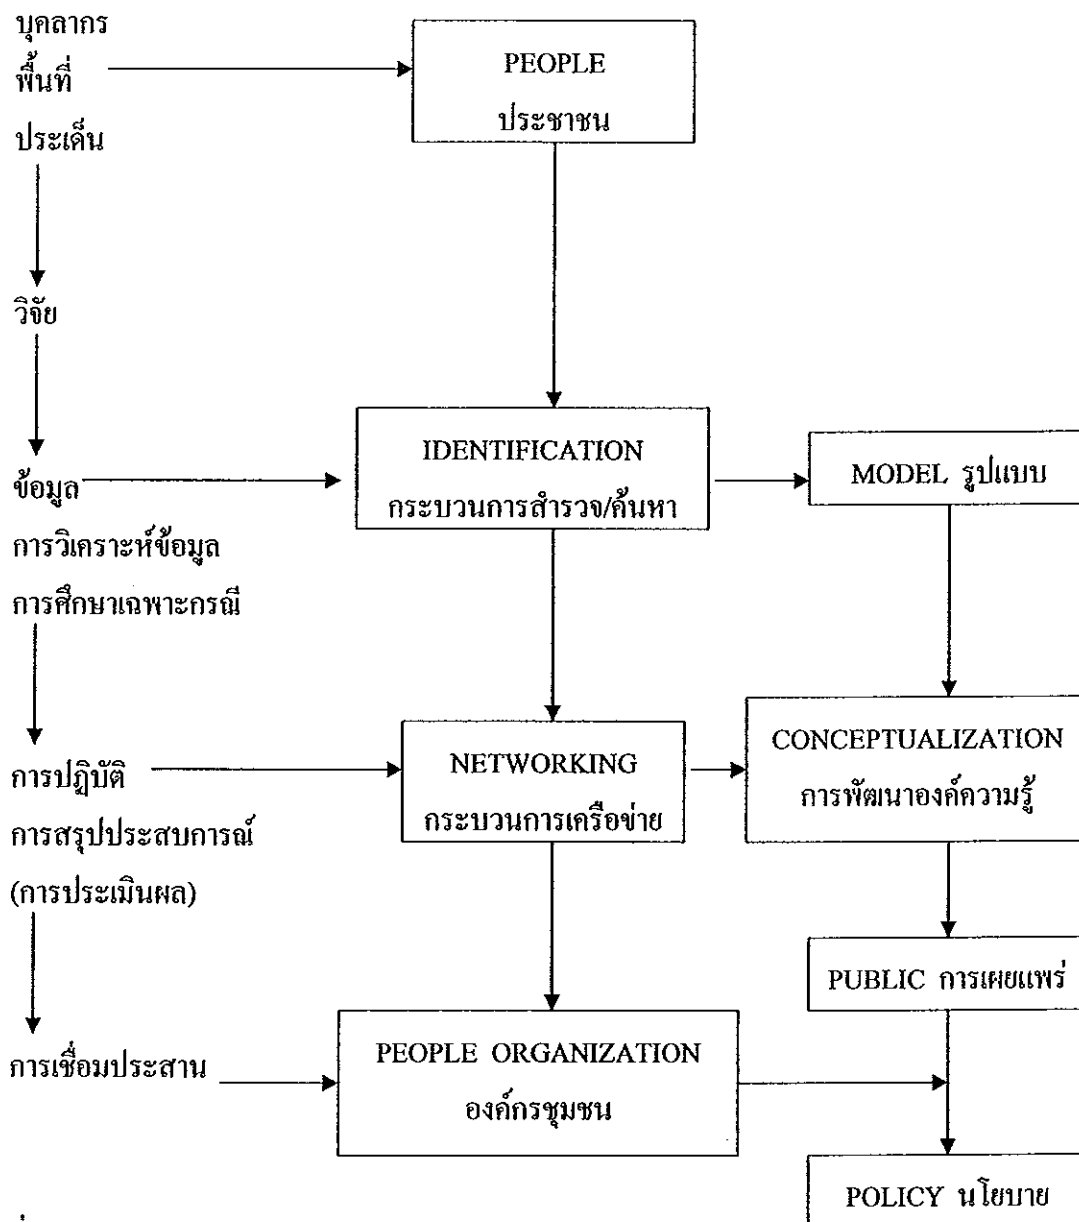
บุคลากร
พื้นที่
ประเด็น

PEOPLE
ประชาชน

วิจัย

ข้อมูล
การวิเคราะห์ข้อมูล
การศึกษาเฉพาะกรณี

IDENTIFICATION
กระบวนการสำรวจ/ค้นหา

MODEL รูปแบบ

การปฏิบัติ
การสรุปประสบการณ์
(การประเมินผล)

NETWORKING
กระบวนการเครือข่าย

CONCEPTUALIZATION
การพัฒนาองค์ความรู้

PUBLIC การเผยแพร่

การเชื่อมประสาน

PEOPLE ORGANIZATION
องค์กรชุมชน

POLICY นโยบาย